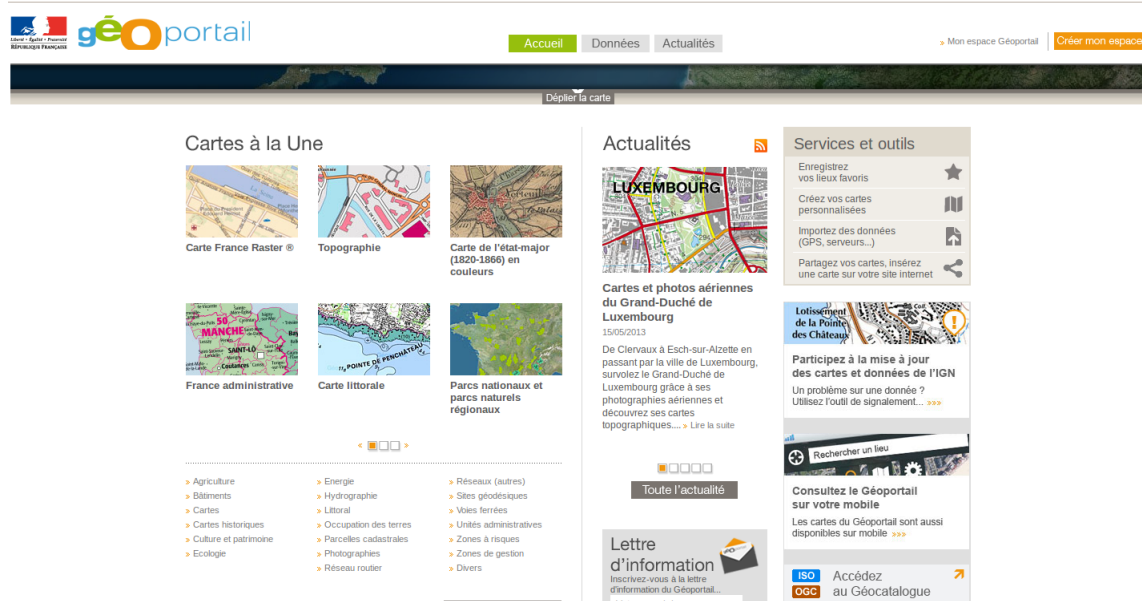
Liberté • Égalité • Fraternité
RÉPUBLIQUE FRANÇAISE

géoportail

Accueil Données Actualités

» Mon espace Géoportail Créer mon espace

Déplier la carte

Cartes à la Une

Carte France Raster ®

Topographie

Carte de l'état-major (1820-1866) en couleurs

France administrative

Carte littorale

Parcs nationaux et parcs naturels régionaux

» Agriculture
» Bâtiments
» Cartes
» Cartes historiques
» Culture et patrimoine
» Ecologie

» Energie
» Hydrographie
» Littoral
» Occupation des terres
» Parcelles cadastrales
» Photographies
» Réseau routier

» Réseaux (autres)
» Sites géodésiques
» Voies ferrées
» Unités administratives
» Zones à risques
» Zones de gestion
» Divers

Actualités

LUXEMBOURG

Cartes et photos aériennes du Grand-Duché de Luxembourg
15/05/2013

De Clervaux à Esch-sur-Alzette en passant par la ville de Luxembourg, survolez le Grand-Duché de Luxembourg grâce à ses photographies aériennes et découvrez ses cartes topographiques.... » Lire la suite

Toute l'actualité

Lettre d'information
Inscrivez-vous à la lettre d'information du Géoportail...

Services et outils

Enregistrez vos lieux favoris

Créez vos cartes personnalisées

Importez des données (GPS, serveurs...)

Partagez vos cartes, insérez une carte sur votre site internet

Lotissement de la Pointe des Châteaux

Participez à la mise à jour des cartes et données de l'IGN
Un problème sur une donnée ? Utilisez l'outil de signalement... »»»

Rechercher un lieu

Consultez le Géoportail sur votre mobile
Les cartes du Géoportail sont aussi disponibles sur mobile »»»

ISO
OGC
Accédez au Géocatalogue